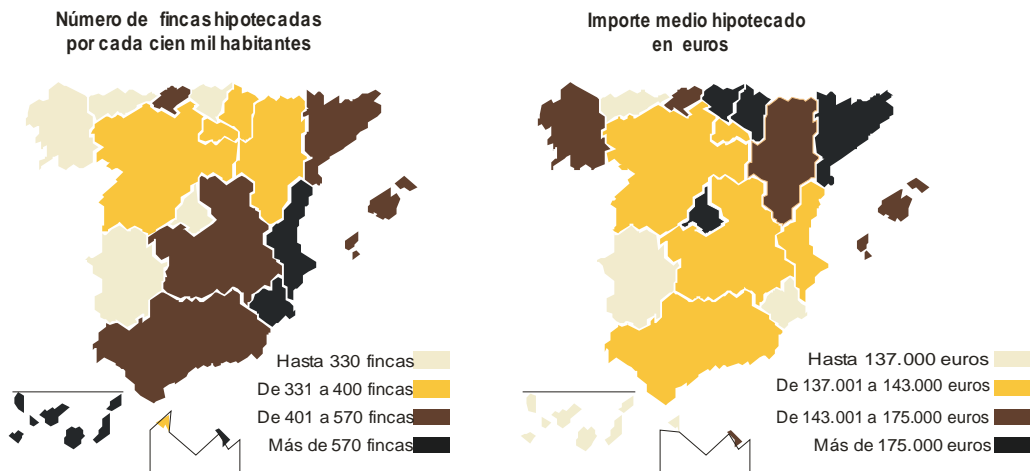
Número de fincas hipotecadas por cada cien mil habitantes

Hasta 330 fincas
De 331 a 400 fincas
De 401 a 570 fincas
Más de 570 fincas

Importe medio hipotecado en euros

Hasta 137.000 euros
De 137.001 a 143.000 euros
De 143.001 a 175.000 euros
Más de 175.000 euros